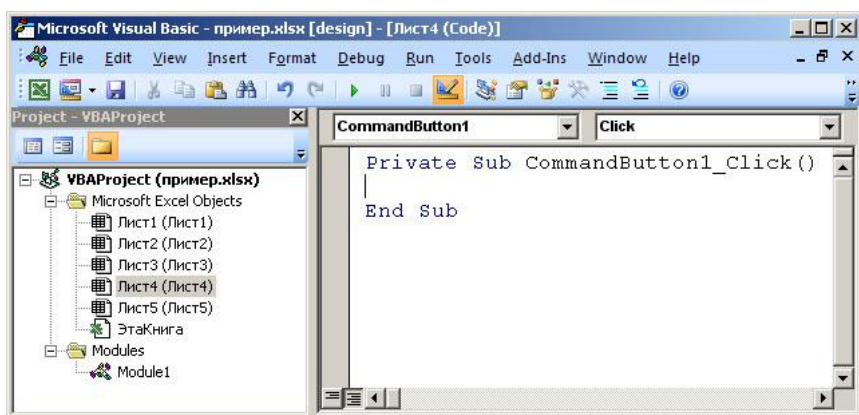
Microsoft Visual Basic - пример.xlsx [design] - [Лист4 (Code)]

File Edit View Insert Format Debug Run Tools Add-Ins Window Help

Project - VBAProject

CommandButton1

Click

Private Sub CommandButton1_Click()

End Sub

VBAProject (пример.xlsx)
Microsoft Excel Objects
Лист1 (Лист1)
Лист2 (Лист2)
Лист3 (Лист3)
Лист4 (Лист4)
Лист5 (Лист5)
ЭтаКнига
Modules
Module1